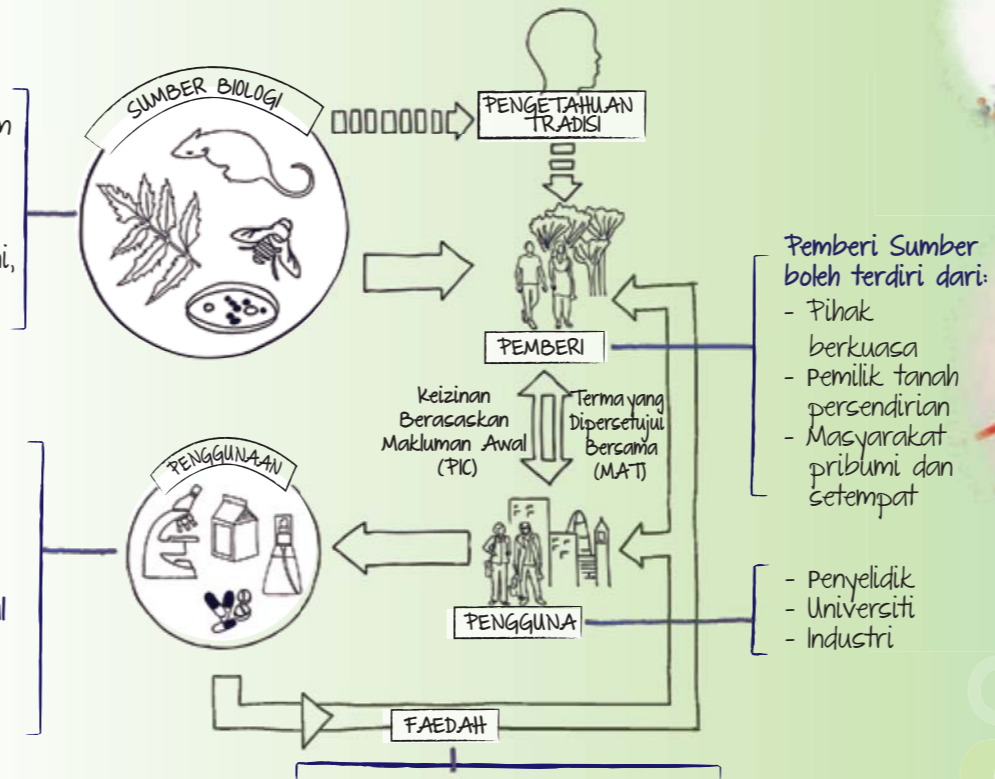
n

i,

l

SUMBER BIOLOGI

PENGETAHUAN TRADISI

PEMBERI

Keizinan Berasaskan Makluman Awal (PIC)

Terma yang Dipersetujui Bersama (MAT)

PENGGUNAAN

PENGGUNA

FAEDAH

Pemberi Sumber boleh terdiri dari:
- Pihak berkuasa
- Pemilik tanah persendirian
- Masyarakat pribumi dan setempat

- Penyelidik
- Universiti
- Industri